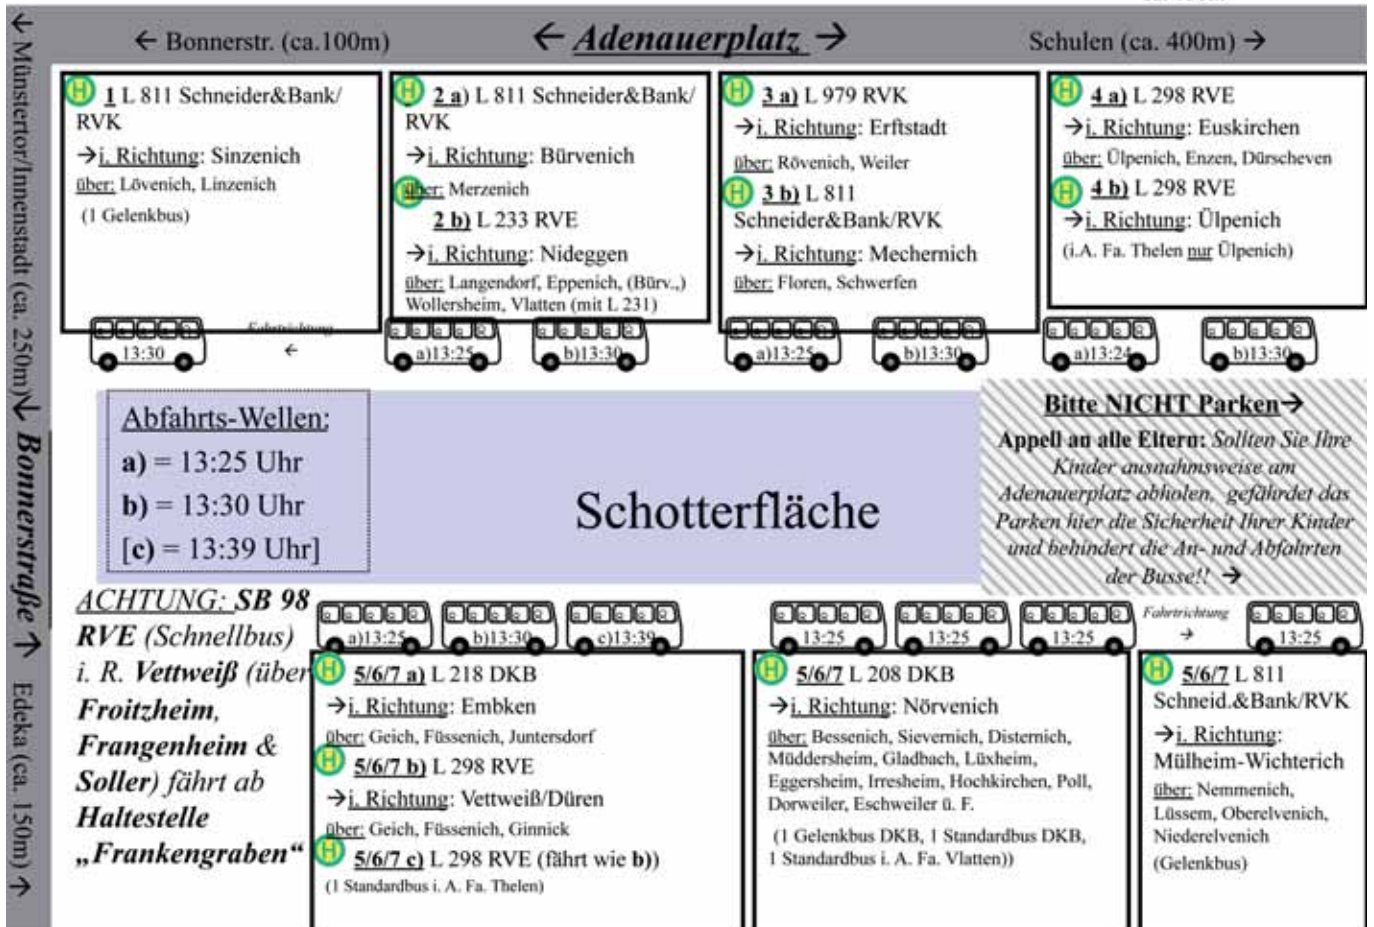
← Bonnerstr. (ca.100m) ← Adenauerplatz → Schulen (ca. 400m) →

← Münstertor/Innenstadt (ca. 250m) ↓ Bonnerstraße → Edeka (ca. 150m) →

H 1 L 811 Schneider&Bank/ RVK
→i. Richtung: Sinzenich
über: Lövenich, Linzenich
(1 Gelenkbus)

H 2 a) L 811 Schneider&Bank/ RVK
→i. Richtung: Bürvenich
H über: Merzenich
2 b) L 233 RVE
→i. Richtung: Nideggen
über: Langendorf, Eppenich, (Bürv.,) Wollersheim, Vlatten (mit L 231)

H 3 a) L 979 RVK
→i. Richtung: Erftstadt
über: Rövenich, Weiler
H 3 b) L 811 Schneider&Bank/RVK
→i. Richtung: Mechernich
über: Floren, Schwerfen

H 4 a) L 298 RVE
→i. Richtung: Euskirchen
über: Ülpenich, Enzen, Dürscheven
H 4 b) L 298 RVE
→i. Richtung: Ülpenich
(i.A. Fa. Thelen nur Ülpenich)

13:30 Fahrtrichtung ← a)13:25 b)13:30 a)13:25 b)13:30 a)13:24 b)13:30

Abfahrts-Wellen:
a) = 13:25 Uhr
b) = 13:30 Uhr
[c) = 13:39 Uhr]

Schotterfläche

Bitte NICHT Parken→
Appell an alle Eltern: Sollten Sie Ihre Kinder ausnahmsweise am Adenauerplatz abholen, gefährdet das Parken hier die Sicherheit Ihrer Kinder und behindert die An- und Abfahrten der Busse!! →

ACHTUNG: SB 98 RVE (Schnellbus) i. R. Vettweiß (über Froitzheim, Frangenheim & Soller) fährt ab Haltestelle „Frankengraben"

a)13:25 b)13:30 c)13:39 13:25 13:25 13:25 Fahrtrichtung → 13:25

H 5/6/7 a) L 218 DKB
→i. Richtung: Embken
über: Geich, Füssenich, Juntersdorf
H 5/6/7 b) L 298 RVE
→i. Richtung: Vettweiß/Düren
über: Geich, Füssenich, Ginnick
H 5/6/7 c) L 298 RVE (fährt wie b))
(1 Standardbus i. A. Fa. Thelen)

H 5/6/7 L 208 DKB
→i. Richtung: Nörvenich
über: Bessenich, Sievernich, Disternich, Müddersheim, Gladbach, Lüxheim, Eggersheim, Irresheim, Hochkirchen, Poll, Dorweiler, Eschweiler ü. F.
(1 Gelenkbus DKB, 1 Standardbus DKB, 1 Standardbus i. A. Fa. Vlatten))

H 5/6/7 L 811 Schneid.&Bank/RVK
→i. Richtung: Mülheim-Wichterich
über: Nemmenich, Lüssem, Oberelvenich, Niederelvenich
(Gelenkbus)